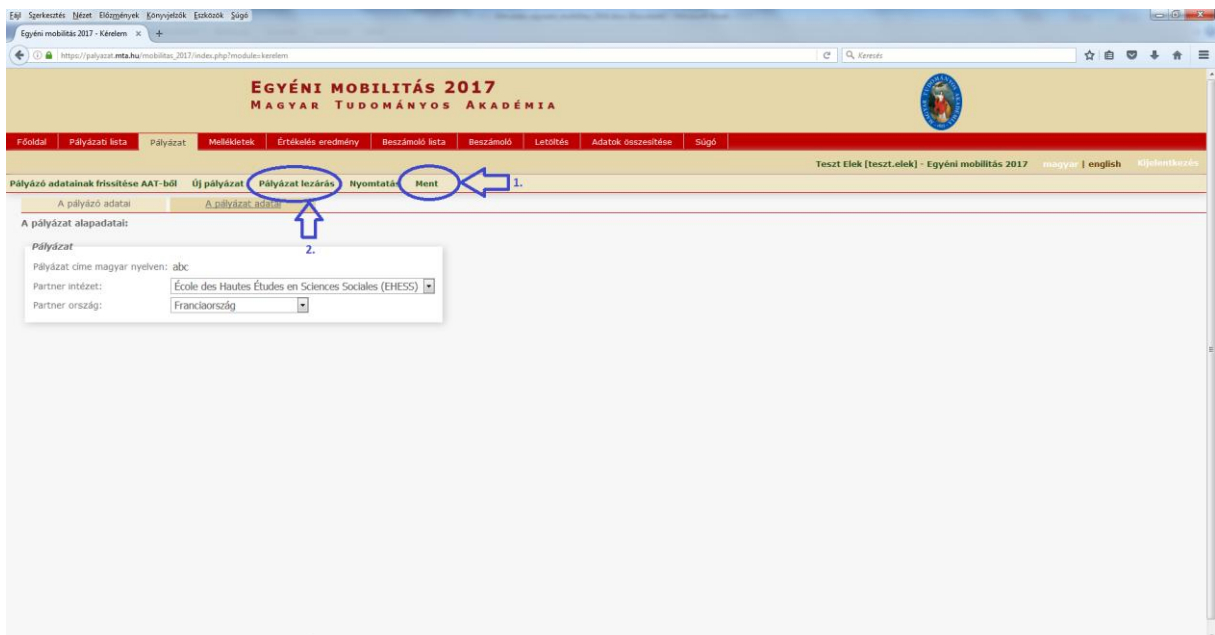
Fájl Szerkesztés Nézet Előzmények Könyvjelzők Eszközök Súgó

Egyéni mobilitás 2017 - Kérelem ×

https://palyazat.mta.hu/mobilitas_2017/index.php?module=kerelem

Keresés

EGYÉNI MOBILITÁS 2017
MAGYAR TUDOMÁNYOS AKADÉMIA

Főoldal | Pályázati lista | Pályázat | Mellékletek | Értékelés eredmény | Beszámoló lista | Beszámoló | Letöltés | Adatok összesítése | Súgó

Teszt Elek [teszt.elek] - Egyéni mobilitás 2017 magyar | english Kijelentkezés

Pályázó adatainak frissítése AAT-ből | Új pályázat | Pályázat lezárás | Nyomtatás | Ment

1.

A pályázó adatai | A pályázat adatai

2.

A pályázat alapadatai:

Pályázat

Pályázat címe magyar nyelven: abc
Partner intézet: École des Hautes Études en Sciences Sociales (EHESS)
Partner ország: Franciaország